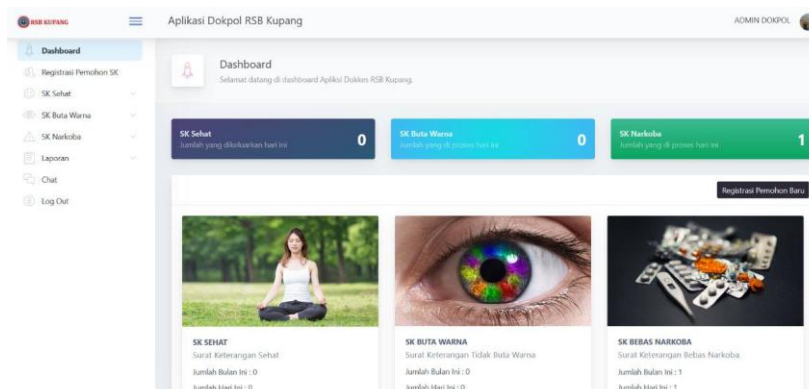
RSB KUPANG

Aplikasi Dokpol RSB Kupang

ADMIN DOKPOL

Dashboard
Registrasi Pemohon SK
SK Sehat
SK Buta Warna
SK Narkoba
Laporan
Chat
Log Out

Dashboard
Selamat datang di dashboard Aplikasi Dokkes RSB Kupang.

SK Sehat
Jumlah yang dikeluarkan hari ini
0

SK Buta Warna
Jumlah yang di proses hari ini
0

SK Narkoba
Jumlah yang di proses hari ini
1

Registrasi Pemohon Baru

SK SEHAT
Surat Keterangan Sehat
Jumlah Bulan Ini : 0
Jumlah Hari Ini : 0

SK BUTA WARNA
Surat Keterangan Tidak Buta Warna
Jumlah Bulan Ini : 0
Jumlah Hari Ini : 0

SK BEBAS NARKOBA
Surat Keterangan Bebas Narkoba
Jumlah Bulan Ini : 1
Jumlah Hari Ini : 1